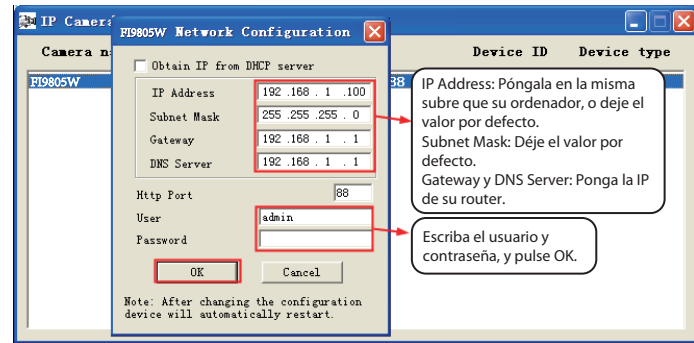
IP Camera

Camera na

Device ID

Device type

FI9805W

88

FI9805W Network Configuration

Obtain IP from DHCP server

IP Address 192 .168 . 1 .100

Subnet Mask 255 .255 .255 . 0

Gateway 192 .168 . 1 . 1

DNS Server 192 .168 . 1 . 1

Http Port 88

User admin

Password

OK

Cancel

Note: After changing the configuration device will automatically restart.

IP Address: Póngala en la misma subre que su ordenador, o deje el valor por defecto.
Subnet Mask: Déje el valor por defecto.
Gateway y DNS Server: Ponga la IP de su router.

Escriba el usuario y contraseña, y pulse OK.